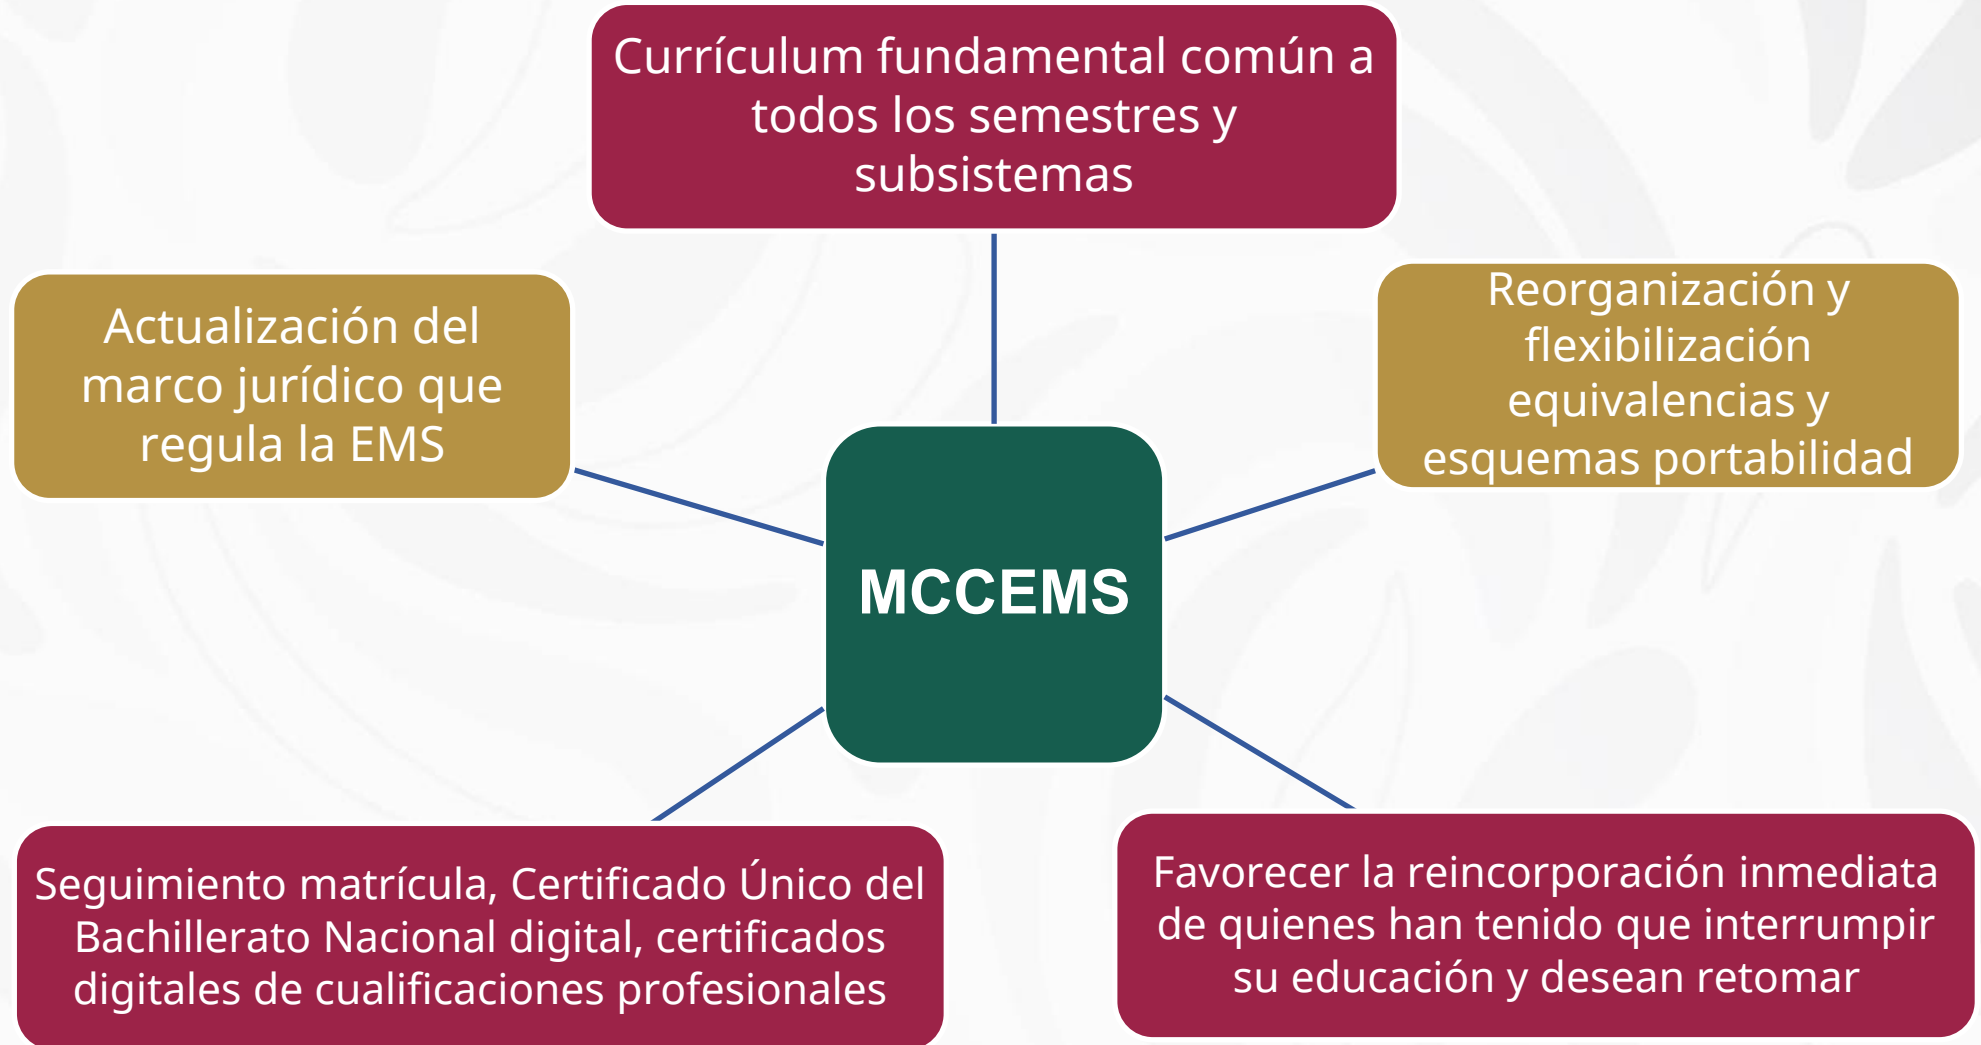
Currículum fundamental común a todos los semestres y subsistemas

Actualización del marco jurídico que regula la EMS

Reorganización y flexibilización equivalencias y esquemas portabilidad

MCCEMS

Seguimiento matrícula, Certificado Único del Bachillerato Nacional digital, certificados digitales de cualificaciones profesionales

Favorecer la reincorporación inmediata de quienes han tenido que interrumpir su educación y desean retomar